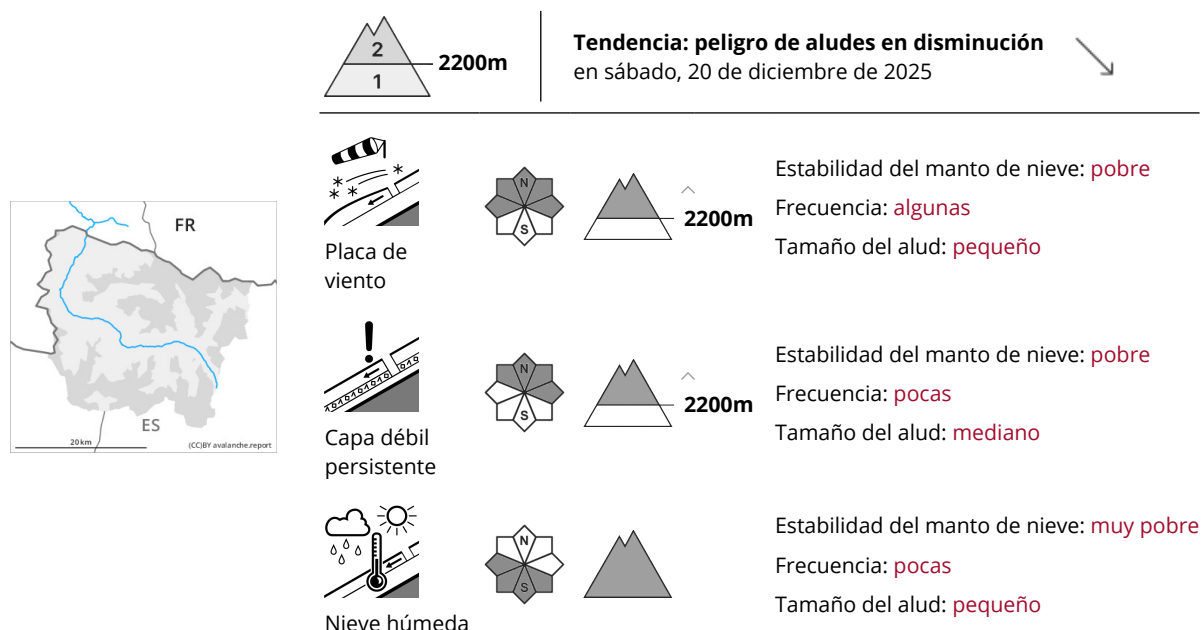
FR

ES

20 km

(CC)BY avalanche.report

2

1

2200m

Tendencia: peligro de aludes en disminución
en sábado, 20 de diciembre de 2025

Placa de viento

N

S

2200m

Estabilidad del manto de nieve: pobre

Frecuencia: algunas

Tamaño del alud: pequeño

Capa débil persistente

N

S

2200m

Estabilidad del manto de nieve: pobre

Frecuencia: pocas

Tamaño del alud: mediano

Nieve húmeda

N

S

Estabilidad del manto de nieve: muy pobre

Frecuencia: pocas

Tamaño del alud: pequeño